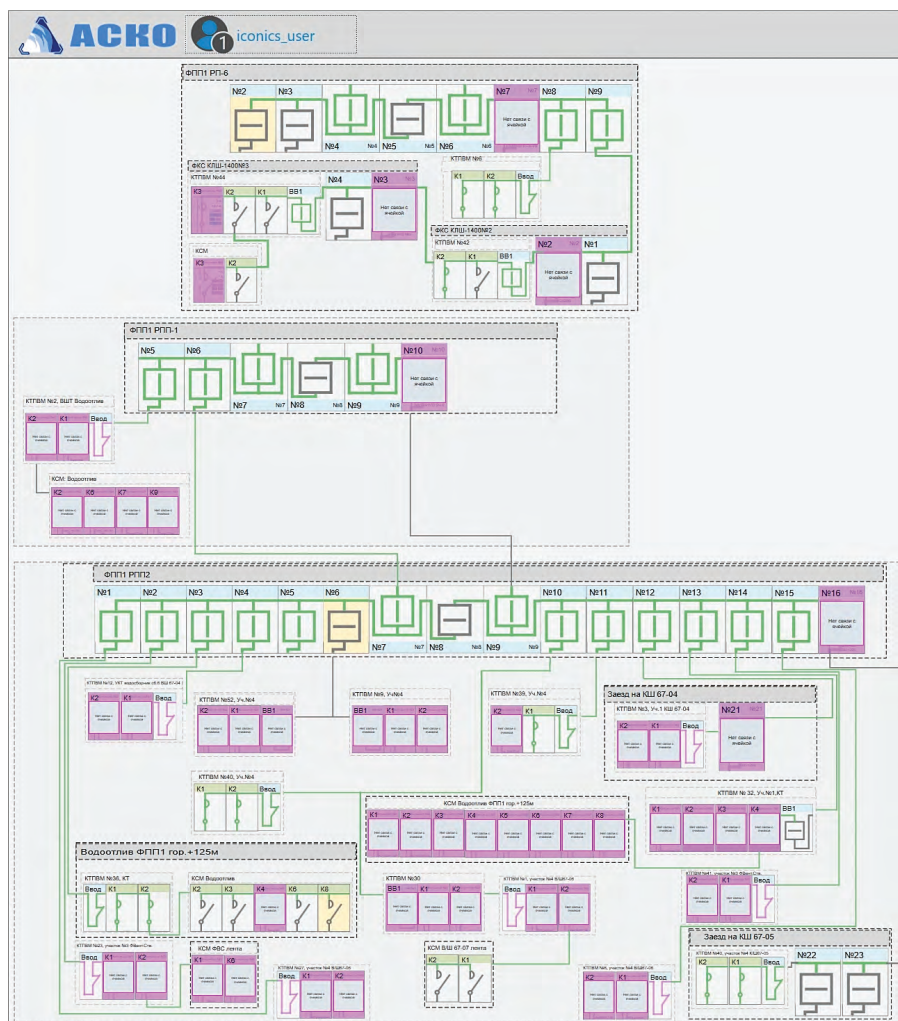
АСКО
iconics_user

ФПП1 РП-6
№2 №3 №4 №5 №6 №7 №8 №9
Нет связи с ячейкой
ФКС КПЦ-1400№3
КТПВМ №44
К3 К2 К1 ВВ1 №4 №3
Нет связи с ячейкой
КСМ
К3 К2
КТПВМ №6
К1 К2 Ввод
ФКС КПЦ-1400№2
КТПВМ №42
К2 К1 ВВ1 №2 №1
Нет связи с ячейкой

ФПП1 РПП-1
№5 №6 №7 №8 №9 №10
Нет связи с ячейкой
КТПВМ №2, ВШТ Водоотлив
К2 К1 Ввод
КСМ: Водоотлив
К2 К5 К7 К9

ФПП1 РПП2
№1 №2 №3 №4 №5 №6 №7 №8 №9 №10 №11 №12 №13 №14 №15 №16
Нет связи с ячейкой
К2 К1 Ввод
КТПВМ №52, Уч.№4
К2 К1 ВВ1
КТПВМ №9, Уч.№4
ВВ1 К1 К2
КТПВМ №39, Уч.№4
К2 К1 Ввод
Заезд на КШ 67-04
КТПВМ №3, Уч.1 КШ 67-04
К2 К1 Ввод №21
Нет связи с ячейкой
КТПВМ №40, Уч.№4
К1 К2 Ввод
КСМ Водоотлив ФПП1 гор.+125м
К1 К2 К3 К4 К5 К6 К7 К8
КТПВМ № 32, Уч.№1,КТ
К1 К2 К3 К4 ВВ1
Водоотлив ФПП1 гор.+125м
КТПВМ №36, КТ
Ввод К1 К2
КСМ Водоотлив
К2 К3 К4 К6 К8
КТПВМ №30
ВВ1 К1 К2
К2 К1
Ввод К1 К2
КСМ ФВС лента
К1 К6
Ввод К1 К2
КСМ БШ 67-07 лента
К2 К1
К2 К1 Ввод
Заезд на КШ 67-05
Ввод К1 К2 №22 №23